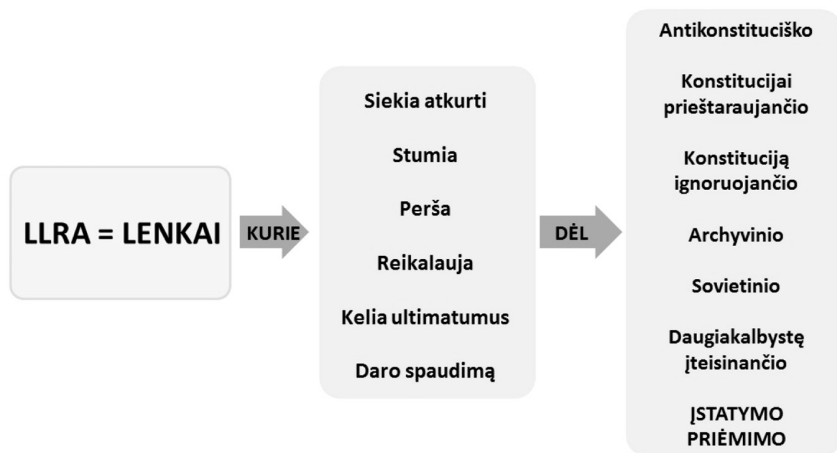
LLRA = LENKAI

KURIE

Siekia atkurti

Stumia

Perša

Reikalauja

Kelia ultimatumus

Daro spaudimą

DĖL

Antikonstituciško

Konstitucijai prieštaraujančio

Konstituciją ignoruojančio

Archyvinio

Sovietinio

Daugiakalbystę įteisinančio

ĮSTATYMO PRIĖMIMO